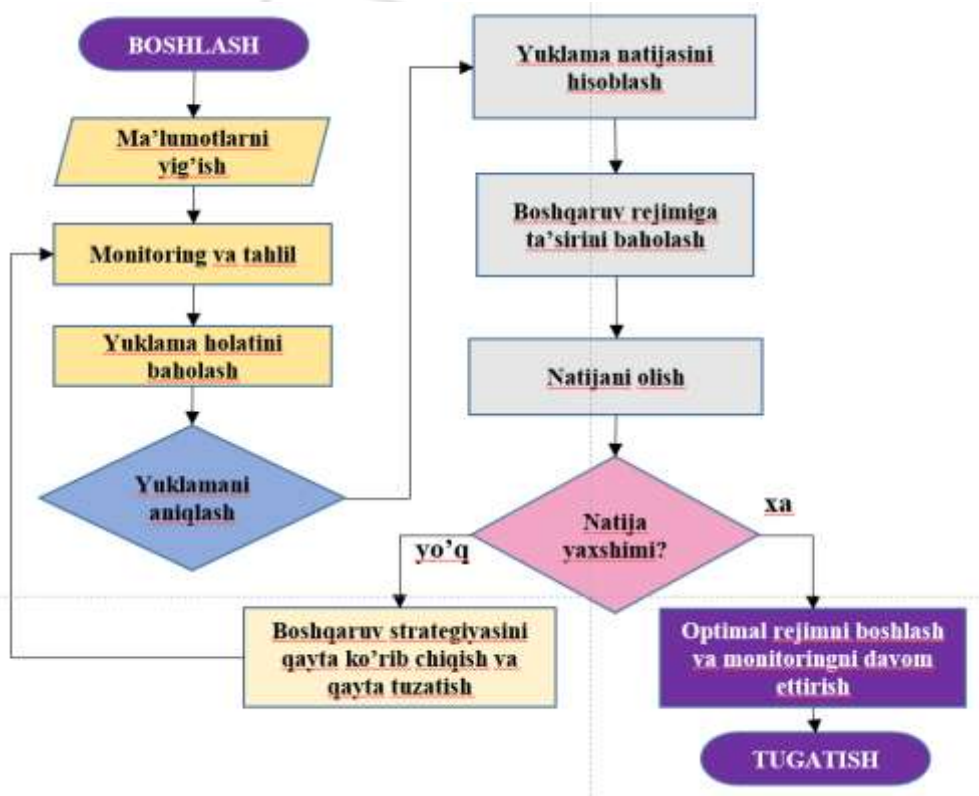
BOSHLASH

Ma'lumotlarni yig'ish

Monitoring va tahlil

Yuklama holatini baholash

Yuklamani aniqlash

Yuklama natijasini hisoblash

Boshqaruv rejimiga ta'sirini baholash

Natijani olish

Natija yaxshimi?

yo'q

xa

Boshqaruv strategiyasini qayta ko'rib chiqish va qayta tuzatish

Optimal rejimni boshlash va monitoringni davom ettirish

TUGATISH